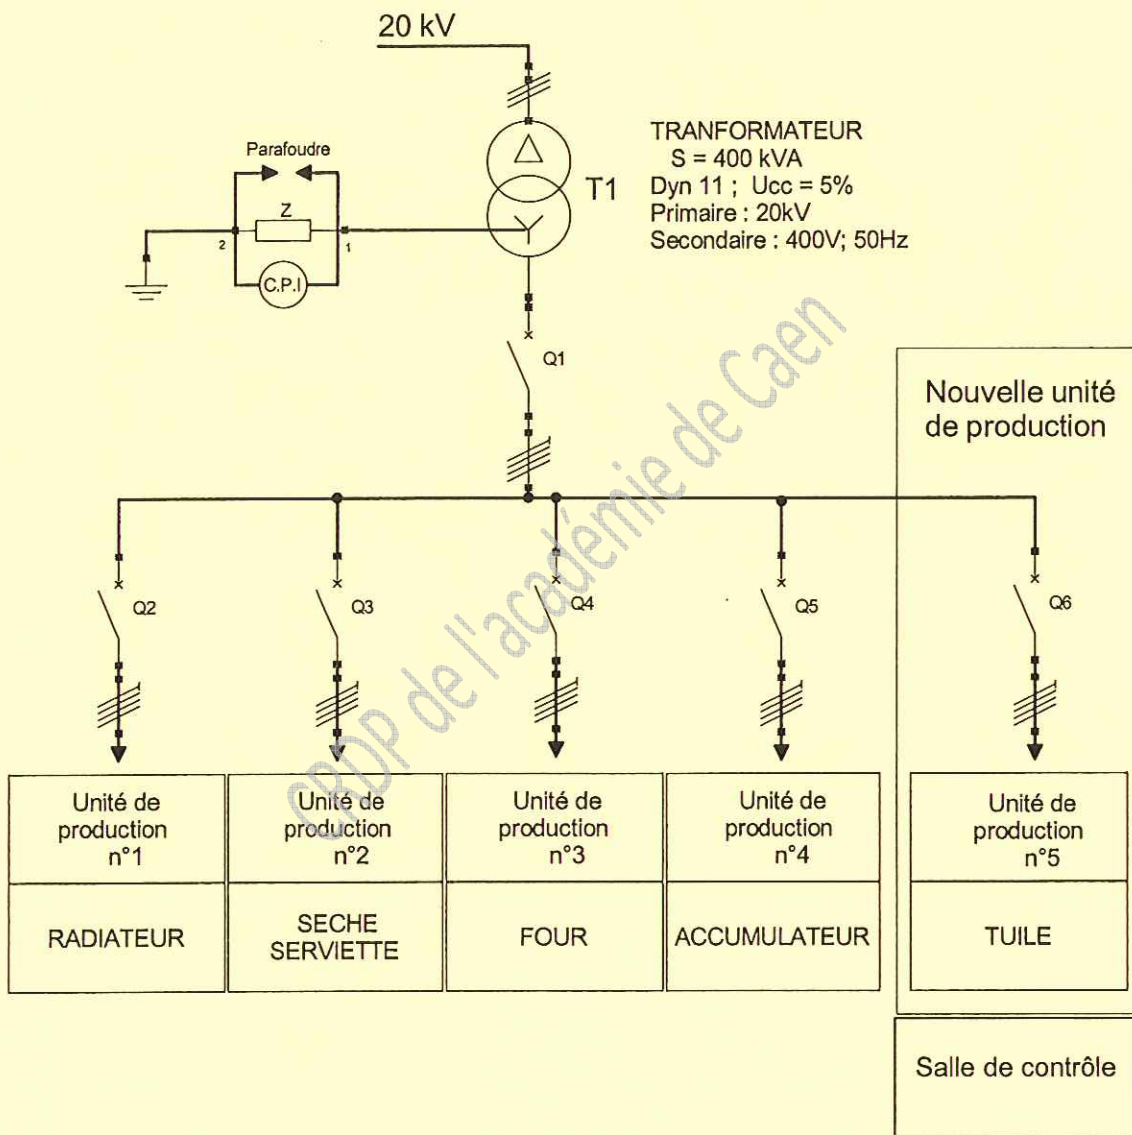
20 kV

Parafoudre

Z

2

1

C.P.I

T1

TRANFORMATEUR
S = 400 kVA
Dyn 11 ; Ucc = 5%
Primaire : 20kV
Secondaire : 400V; 50Hz

Q1

CRDP de l'académie de Caen

Nouvelle unité de production

Q2

Q3

Q4

Q5

Q6

Unité de production n°1

RADIATEUR

Unité de production n°2

SECHE SERVIETTE

Unité de production n°3

FOUR

Unité de production n°4

ACCUMULATEUR

Unité de production n°5

TUILE

Salle de contrôle